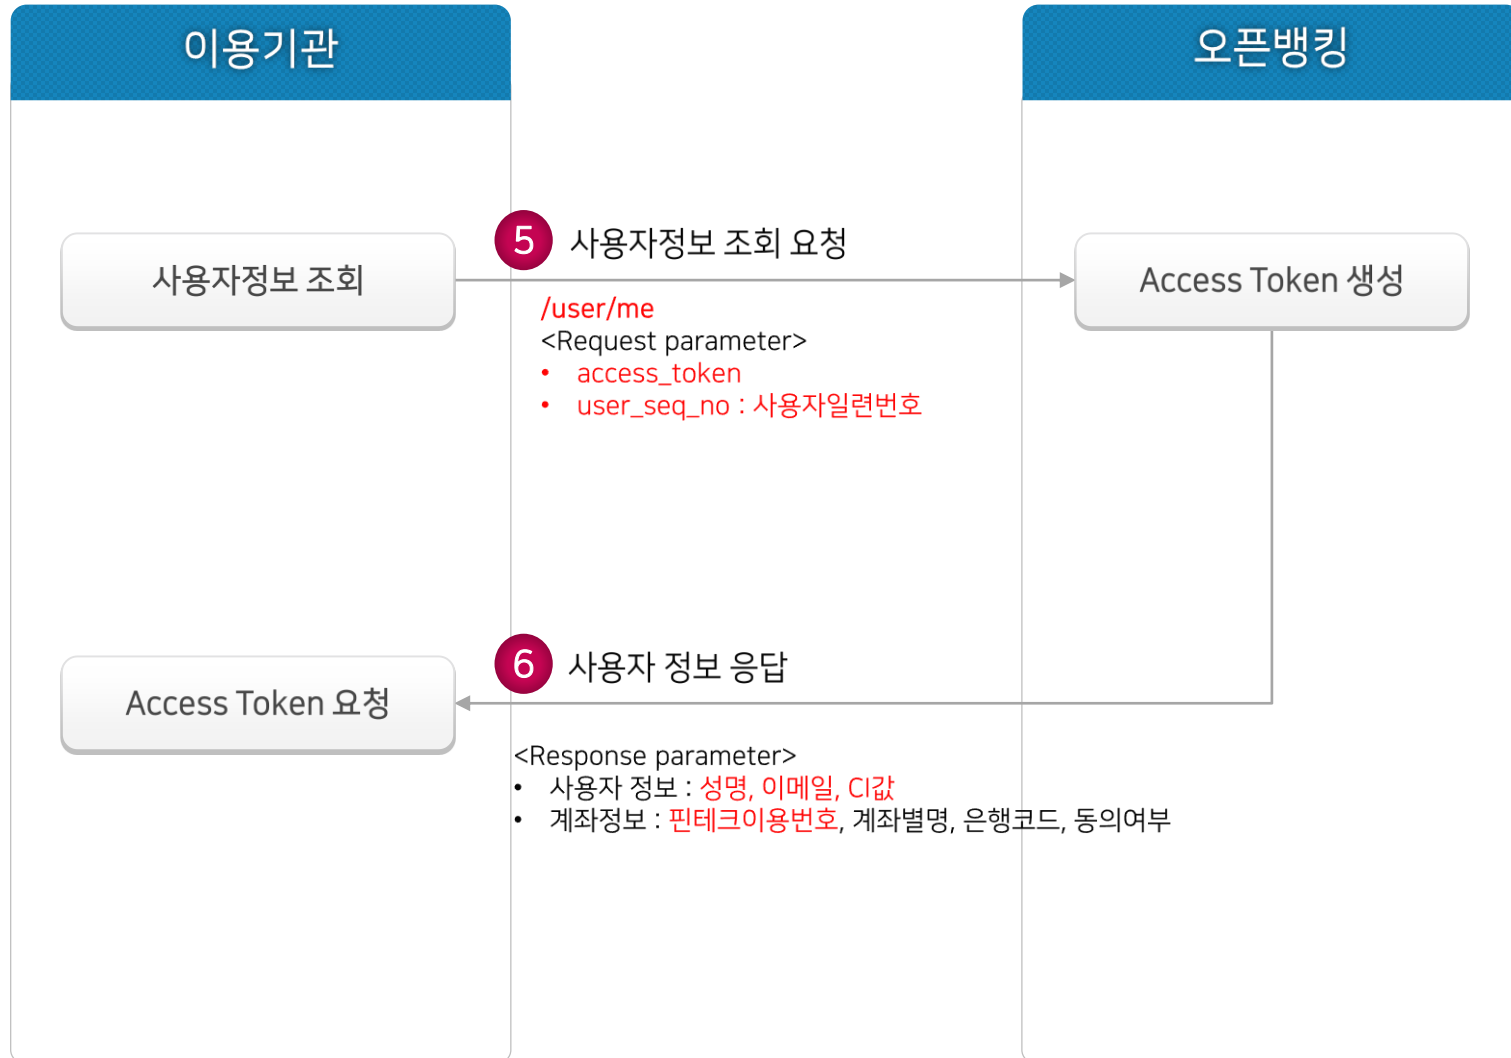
이용기관

오픈뱅킹

5 사용자정보 조회 요청

사용자정보 조회

Access Token 생성

/user/me
<Request parameter>
• access_token
• user_seq_no : 사용자일련번호

6 사용자 정보 응답

Access Token 요청

<Response parameter>
• 사용자 정보 : 성명, 이메일, CI값
• 계좌정보 : 핀테크이용번호, 계좌별명, 은행코드, 동의여부